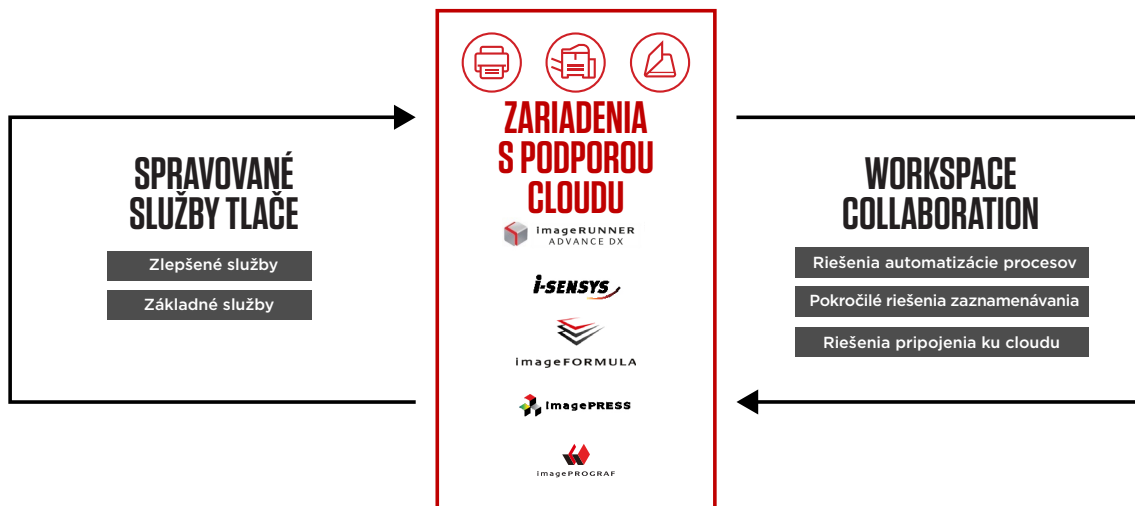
SPRAVOVANÉ SLUŽBY TLAČE

Zlepšené služby

Základné služby

ZARIADENIA S PODPOROU CLOUDU

imageRUNNER ADVANCE DX

i-SENSYS

imageFORMULA

imagePRESS

imagePROGRAF

WORKSPACE COLLABORATION

Riešenia automatizácie procesov

Pokročilé riešenia zaznamenávania

Riešenia pripojenia ku cloudu